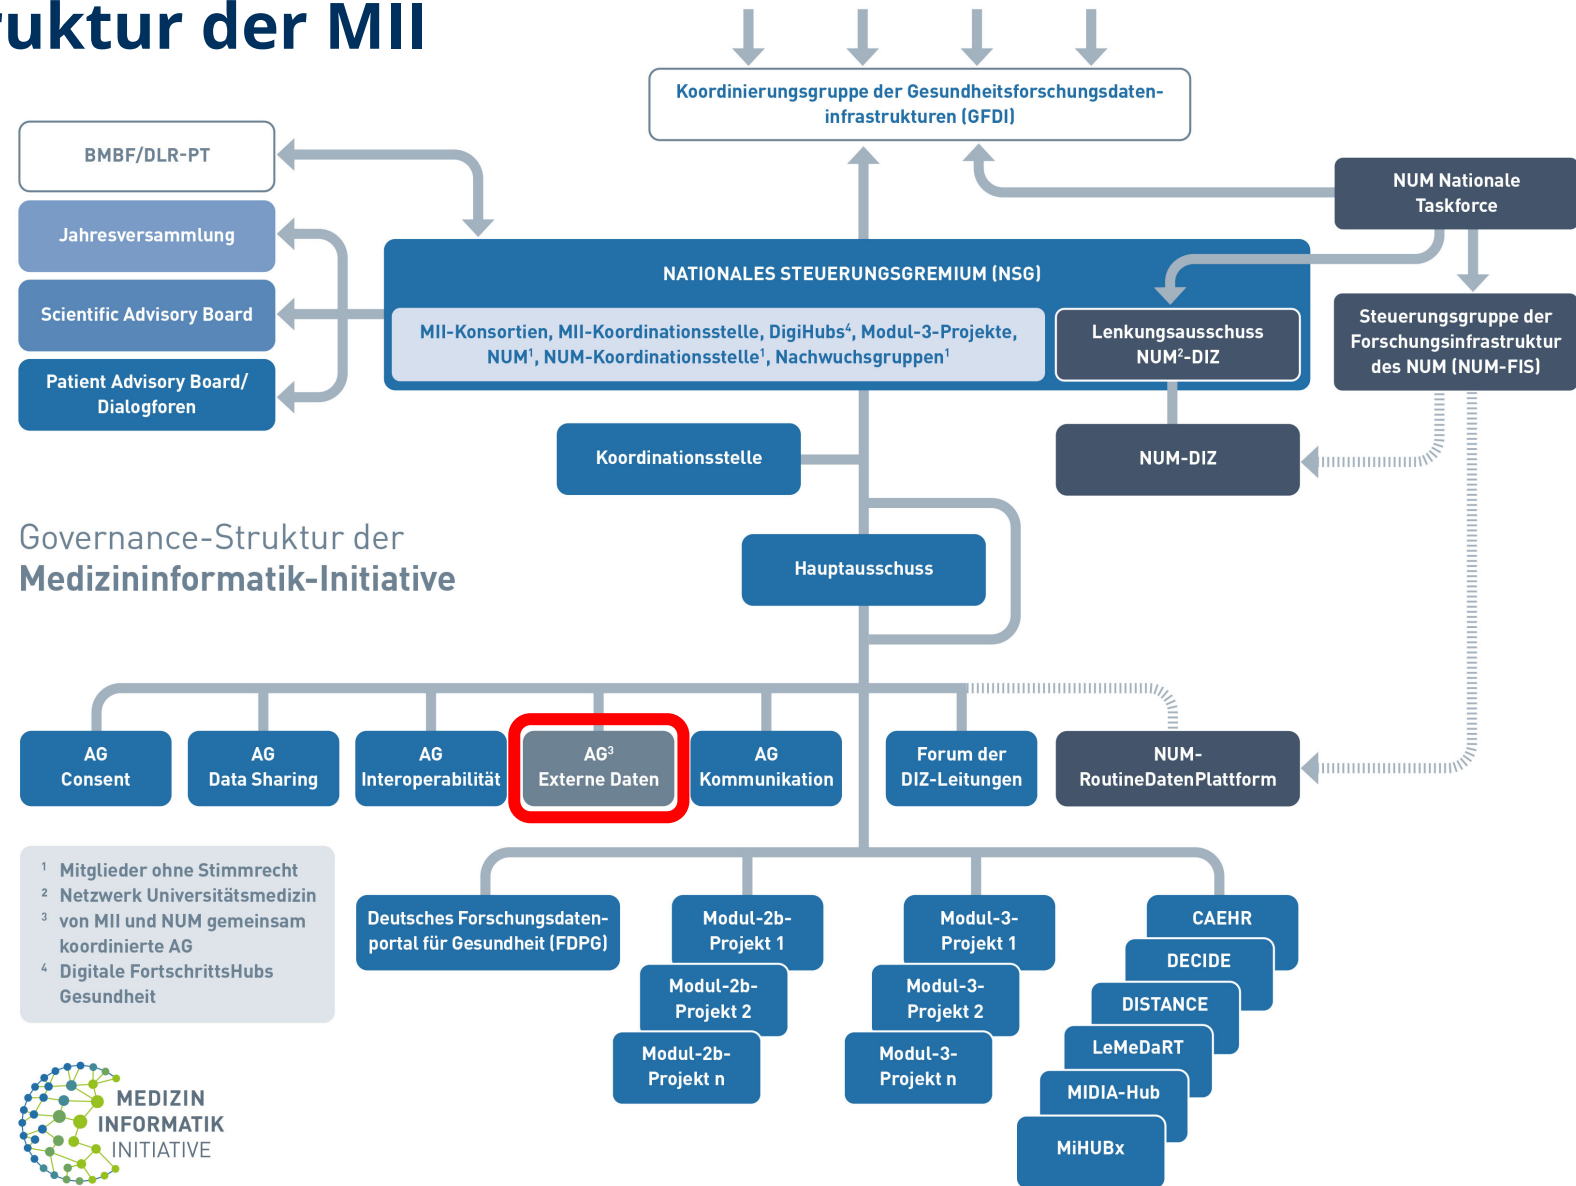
uktur der MII

Koordinierungsgruppe der Gesundheitsforschungsdateninfrastrukturen (GFDI)

BMBF/DLR-PT

Jahresversammlung

Scientific Advisory Board

Patient Advisory Board/ Dialogforen

NUM Nationale Taskforce

NATIONALES STEUERUNGSGREMIUM (NSG)

MII-Konsortien, MII-Koordinationsstelle, DigiHubs$^4$, Modul-3-Projekte, NUM$^1$, NUM-Koordinationsstelle$^1$, Nachwuchsgruppen$^1$

Lenkungsausschuss NUM$^2$-DIZ

Steuerungsgruppe der Forschungsinfrastruktur des NUM (NUM-FIS)

Koordinationsstelle

NUM-DIZ

Governance-Struktur der
Medizininformatik-Initiative

Hauptausschuss

AG Consent

AG Data Sharing

AG Interoperabilität

AG$^3$ Externe Daten

AG Kommunikation

Forum der DIZ-Leitungen

NUM-RoutineDatenPlattform

$^1$ Mitglieder ohne Stimmrecht
$^2$ Netzwerk Universitätsmedizin
$^3$ von MII und NUM gemeinsam koordinierte AG
$^4$ Digitale FortschrittsHubs Gesundheit

Deutsches Forschungsdatenportal für Gesundheit (FDPG)

Modul-2b-Projekt 1

Modul-2b-Projekt 2

Modul-2b-Projekt n

Modul-3-Projekt 1

Modul-3-Projekt 2

Modul-3-Projekt n

CAEHR

DECIDE

DISTANCE

LeMeDaRT

MIDIA-Hub

MiHUBx

MEDIZIN INFORMATIK INITIATIVE